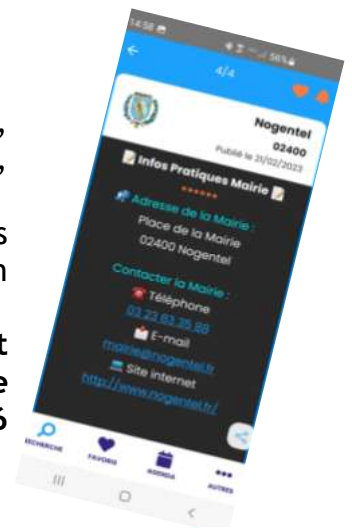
14:58
56%
4/4
Nogentel
02400
Publié le 21/02/2023
Infos Pratiques Mairie
Adresse de la Mairie :
Place de la Mairie
02400 Nogentel
Contacter la Mairie :
Téléphone
03 23 83 35 88
E-mail
mairie@nogentel.fr
Site internet
http://www.nogentel.fr/
RECHERCHE
FAVORIS
AGENDA
AUTRES